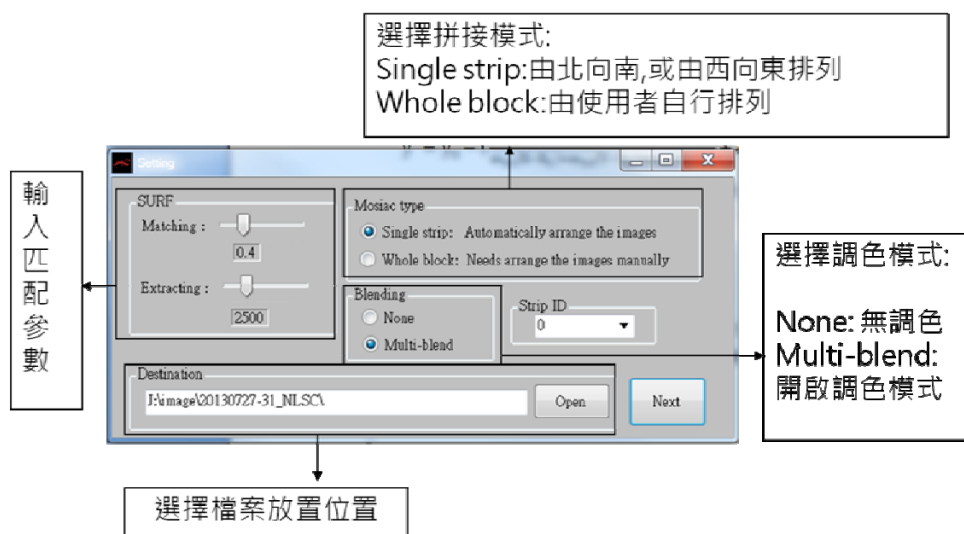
選擇拼接模式:
Single strip:由北向南,或由西向東排列
Whole block:由使用者自行排列

輸入匹配參數

Setting

SURF
Matching :
0.4
Extracting :
2500

Mosiac type
Single strip: Automatically arrange the images
Whole block: Needs arrange the images manually

Blending
None
Multi-blend

Strip ID
0

Destination
J:\image\20130727-31_NLSC\
Open
Next

選擇調色模式:

None: 無調色
Multi-blend: 開啟調色模式

選擇檔案放置位置